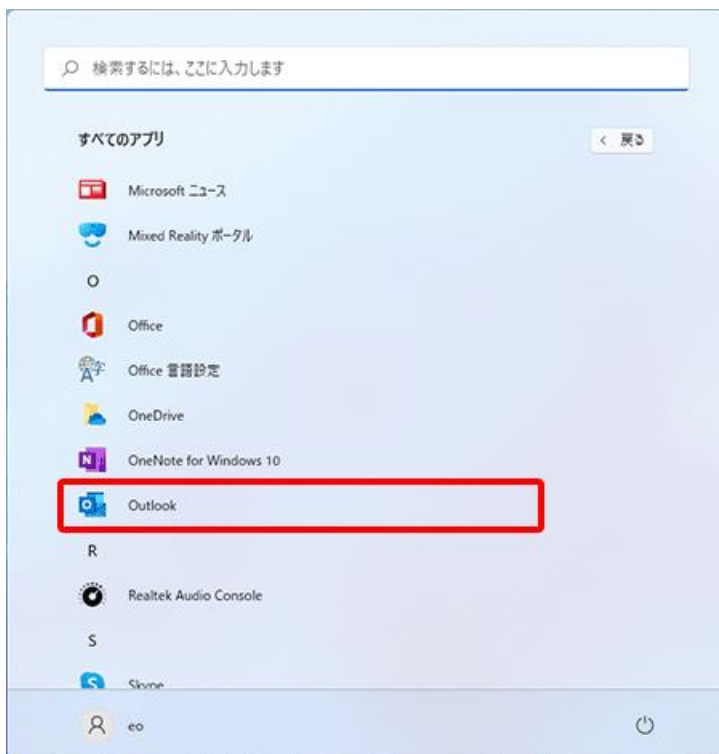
検索するには、ここに入力します

すべてのアプリ

< 戻る

Microsoft ニュース

Mixed Reality ポータル

O

Office

Office 言語設定

OneDrive

OneNote for Windows 10

Outlook

R

Realtek Audio Console

S

Skype

eo